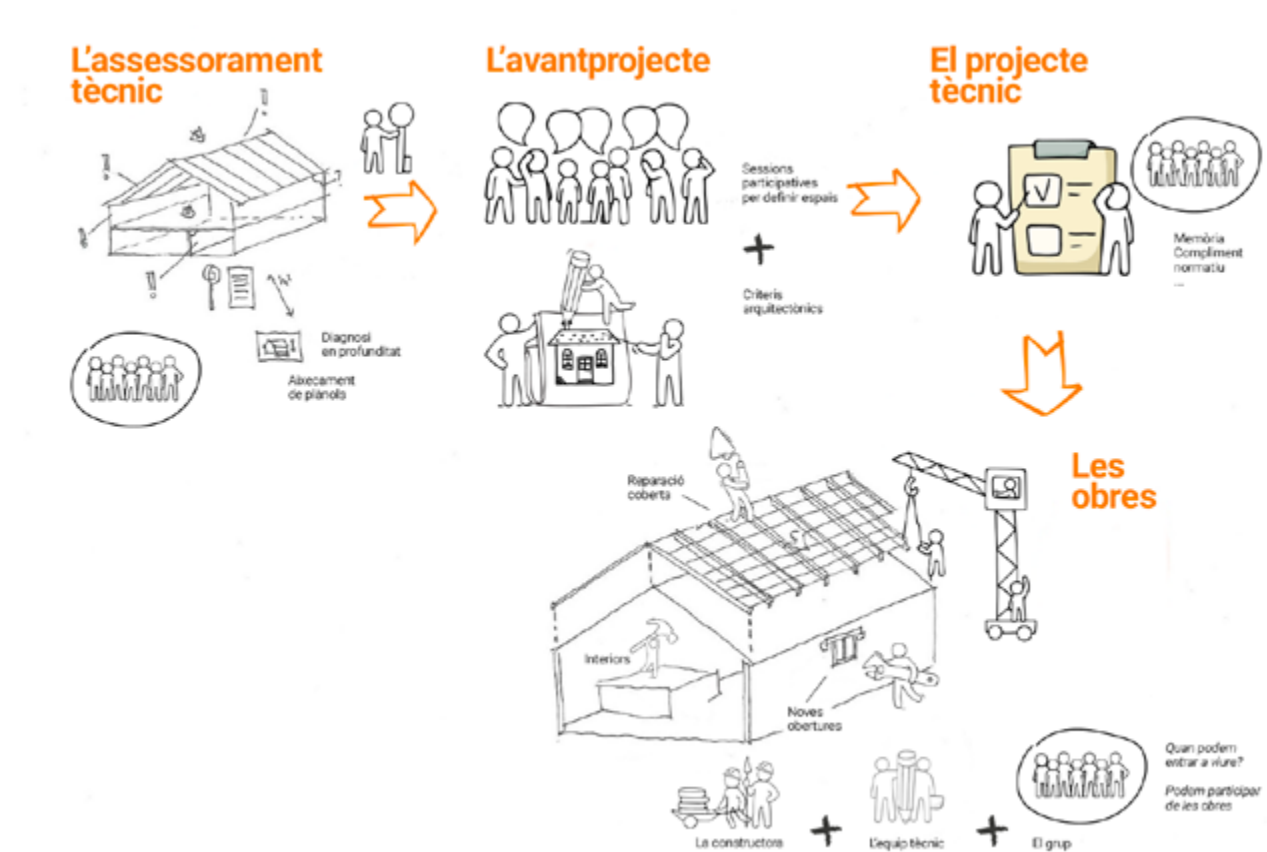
L'assessorament tècnic

Diagnosi en profunditat

Aixecament de plànols

L'avantprojecte

Sessions participatives per definir espais

+

Criteris arquitectònics

El projecte tècnic

Memòria
Compliment normatiu
...

Les obres

Reparació coberta

Interiors

Noves obertures

Quan podem entrar a viure?

Podem participar de les obres

La constructora + L'equip tècnic + El grup